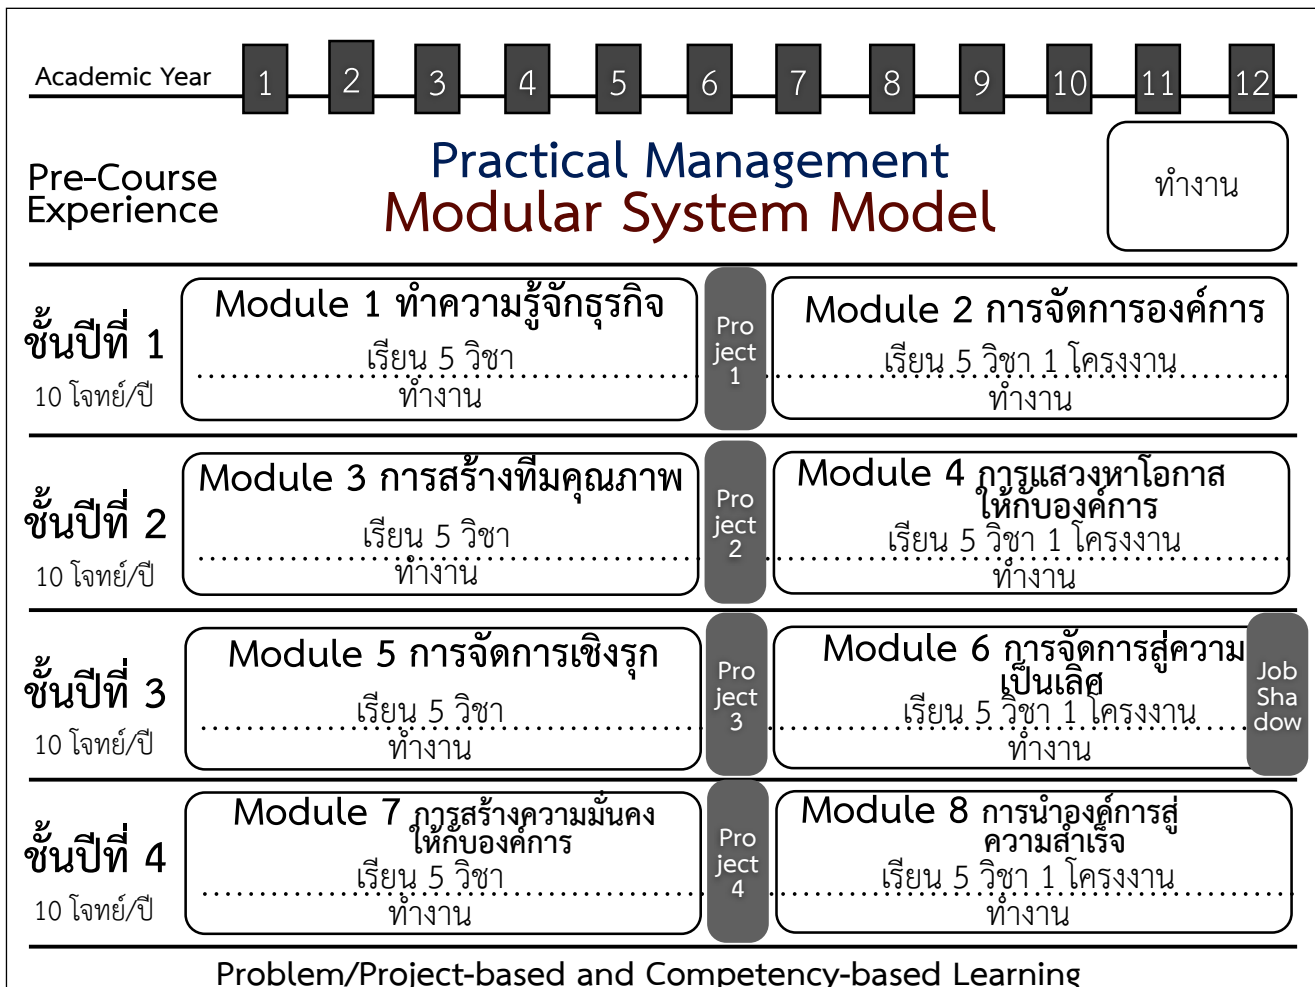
Academic Year 1 2 3 4 5 6 7 8 9 10 11 12

Pre-Course Experience

Practical Management
Modular System Model

ทำงาน

ชั้นปีที่ 1
10 โจทย์/ปี

Module 1 ทำความรู้จักธุรกิจ
เรียน 5 วิชา
ทำงาน

Pro ject 1

Module 2 การจัดการองค์การ
เรียน 5 วิชา 1 โครงงาน
ทำงาน

ชั้นปีที่ 2
10 โจทย์/ปี

Module 3 การสร้างทีมคุณภาพ
เรียน 5 วิชา
ทำงาน

Pro ject 2

Module 4 การแสวงหาโอกาสให้กับองค์การ
เรียน 5 วิชา 1 โครงงาน
ทำงาน

ชั้นปีที่ 3
10 โจทย์/ปี

Module 5 การจัดการเชิงรุก
เรียน 5 วิชา
ทำงาน

Pro ject 3

Module 6 การจัดการสู่ความเป็นเลิศ
เรียน 5 วิชา 1 โครงงาน
ทำงาน

Job Sha dow

ชั้นปีที่ 4
10 โจทย์/ปี

Module 7 การสร้างความมั่นคงให้กับองค์การ
เรียน 5 วิชา
ทำงาน

Pro ject 4

Module 8 การนำองค์การสู่ความสำเร็จ
เรียน 5 วิชา 1 โครงงาน
ทำงาน

Problem/Project-based and Competency-based Learning